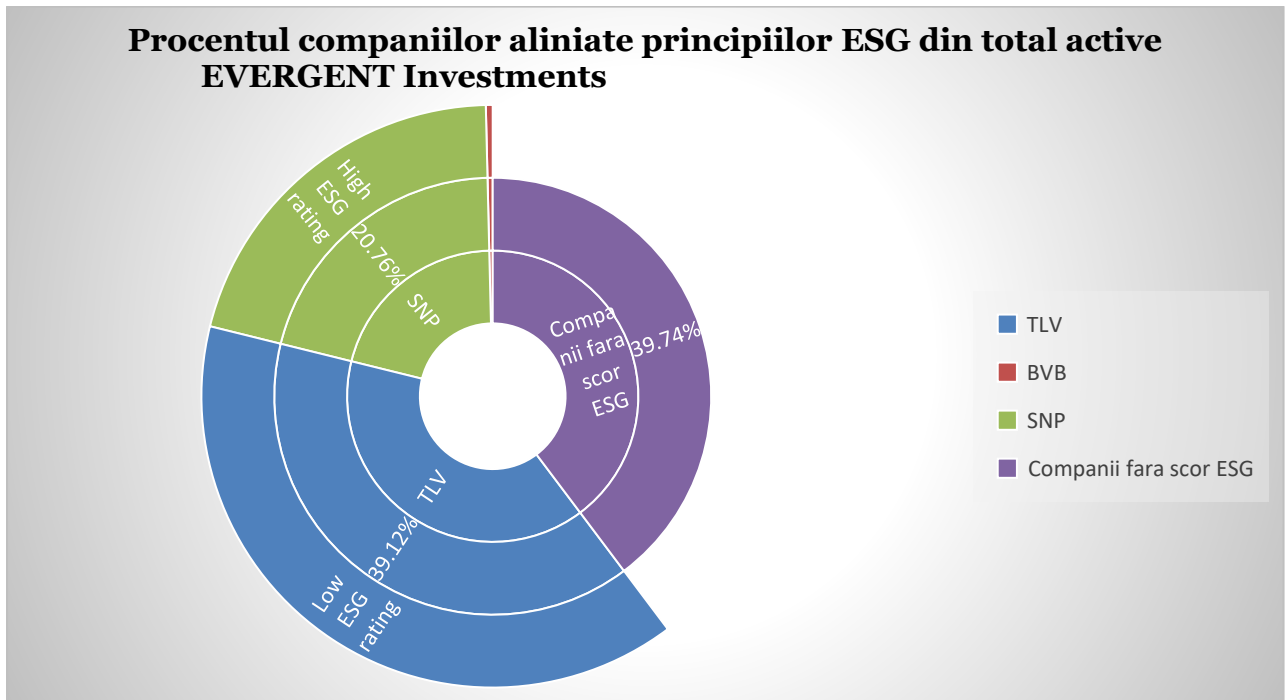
Procentul companiilor aliniate principiilor ESG din total active EVERGENT Investments

High ESG rating
20.76%
SNP
Compa nii fara scor ESG
39.74%
TLV
39.12%
Low ESG rating

TLV
BVB
SNP
Companii fara scor ESG